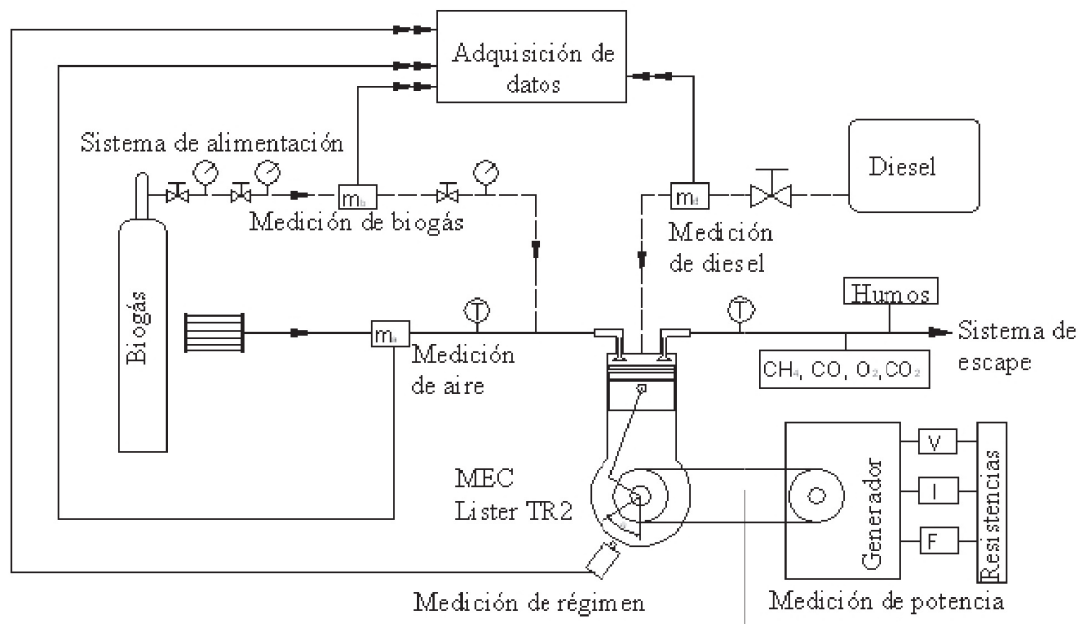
Adquisición de datos

Sistema de alimentación

$m_b$

Medición de biogás

$m_d$

Diesel

Medición de diesel

Biogás

$m_a$

T

Medición de aire

T

Humos

Sistema de escape

$CH_4$, CO, $O_2$, $CO_2$

MEC Lister TR2

Generador

V

I

F

Resistencias

Medición de régimen

Medición de potencia